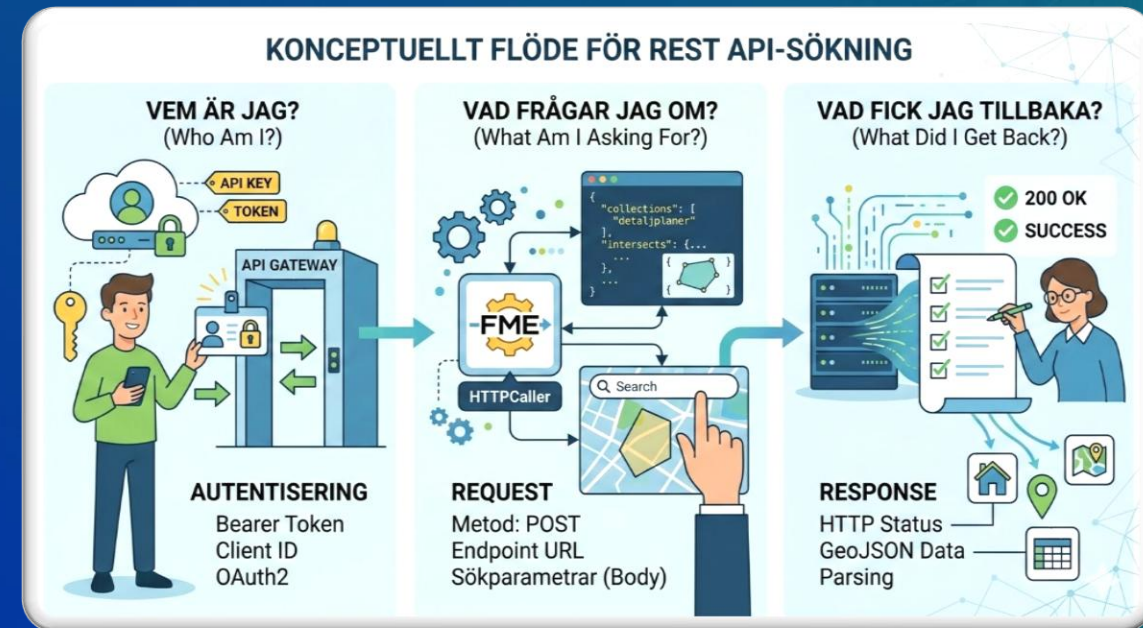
KONCEPTUELLT FLÖDE FÖR REST API-SÖKNING

VEM ÄR JAG?
(Who Am I?)

API KEY
TOKEN
API GATEWAY

AUTENTISERING
Bearer Token
Client ID
OAuth2

VAD FRÅGAR JAG OM?
(What Am I Asking For?)

{
"collections": [
"detaljplaner"
],
"intersects": {...
...
},
...
}

FME
HTTPCaller
Search

REQUEST
Metod: POST
Endpoint URL
Sökparametrar (Body)

VAD FICK JAG TILLBAKA?
(What Did I Get Back?)

200 OK
SUCCESS

RESPONSE
HTTP Status
GeoJSON Data
Parsing